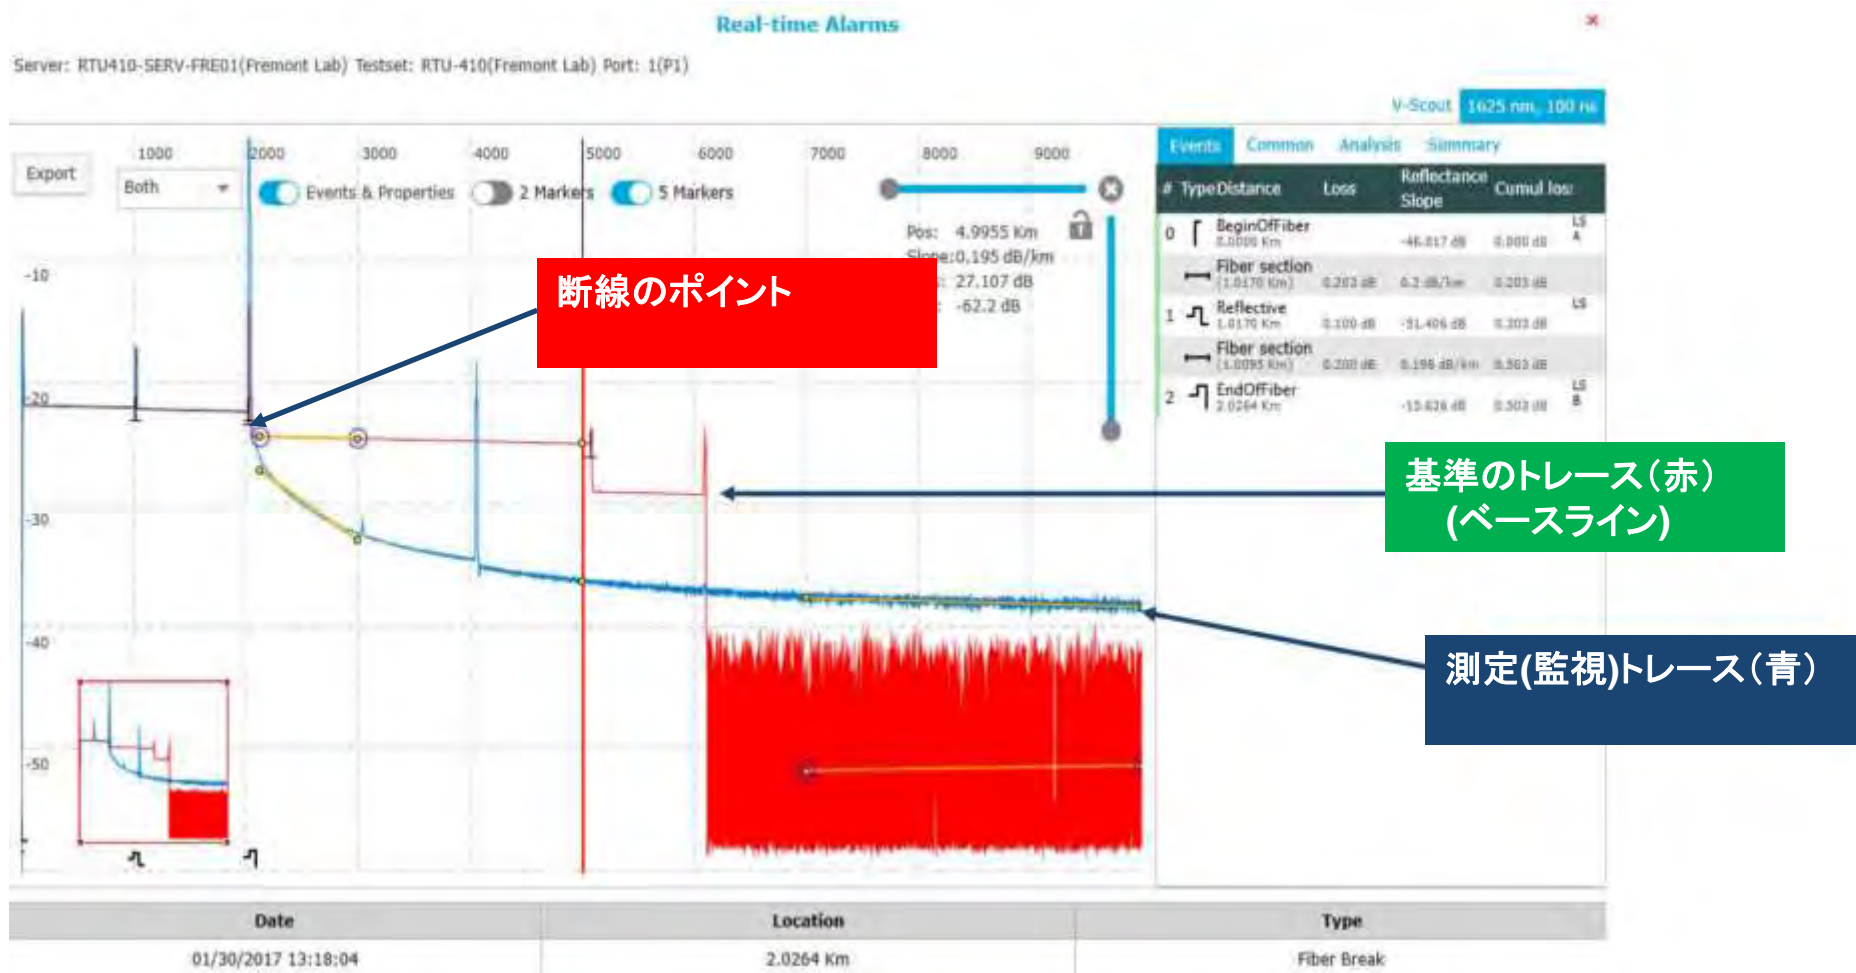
Real-time Alarms

Server: RTU410-SERV-FRE01(Fremont Lab) Testset: RTU-410(Fremont Lab) Port: 1(P1)

V-Scout 1625 nm, 100 Hz

Export

Both

Events & Properties 2 Markers 5 Markers

1000 2000 3000 4000 5000 6000 7000 8000 9000

Pos: 4.9955 Km
Slope:0,195 dB/km
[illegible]: 27.107 dB
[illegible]: -62.2 dB

-10
-20
-30
-40
-50

断線のポイント

基準のトレース(赤)
(ベースライン)

測定(監視)トレース(青)

Events Common Analysis Summary

| # | Type | Distance | Loss | Reflectance Slope | Cumul loss | |
|---|---|---|---|---|---|---|
| 0 | | BeginOfFiber 0.0000 Km | | -46.017 dB | 0.000 dB | LS A |
| | | Fiber section (1.0170 Km) | 0.203 dB | 0.2 dB/km | 0.203 dB | |
| 1 | | Reflective 1.0170 Km | 0.100 dB | -51.406 dB | 0.303 dB | LS |
| | | Fiber section (1.0095 Km) | 0.200 dB | 0.198 dB/km | 0.503 dB | |
| 2 | | EndOfFiber 2.0264 Km | | -15.626 dB | 0.503 dB | LS B |

| Date | Location | Type |
|---|---|---|
| 01/30/2017 13:18:04 | 2.0264 Km | Fiber Break |